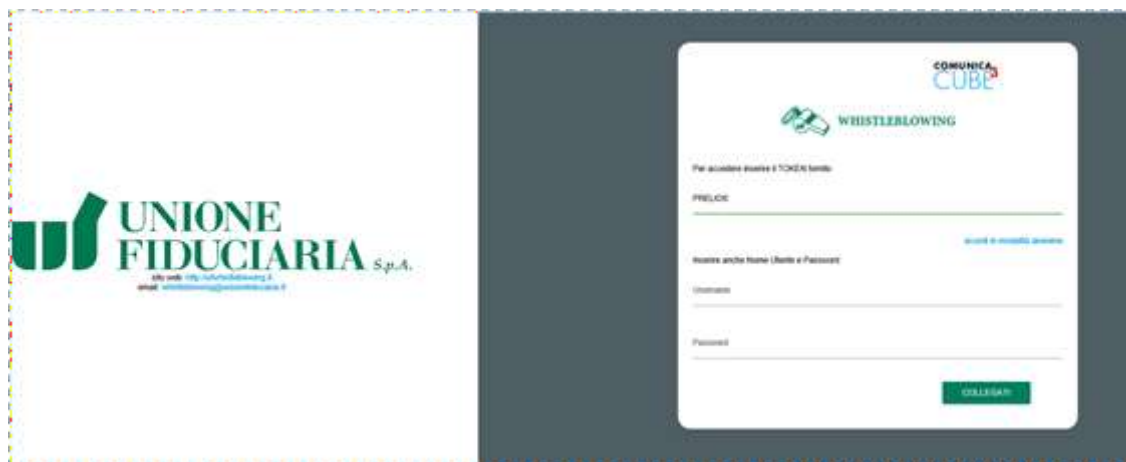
UNIONE FIDUCIARIA S.p.A.

sito web: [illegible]
email: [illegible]

COMUNICA CUBE

WHISTLEBLOWING

Per accedere inserire il TOKEN fornito

PRELIOS

accedi in modalità anonima

Inserire anche Nome Utente e Password

Username

Password

COLLEGATI